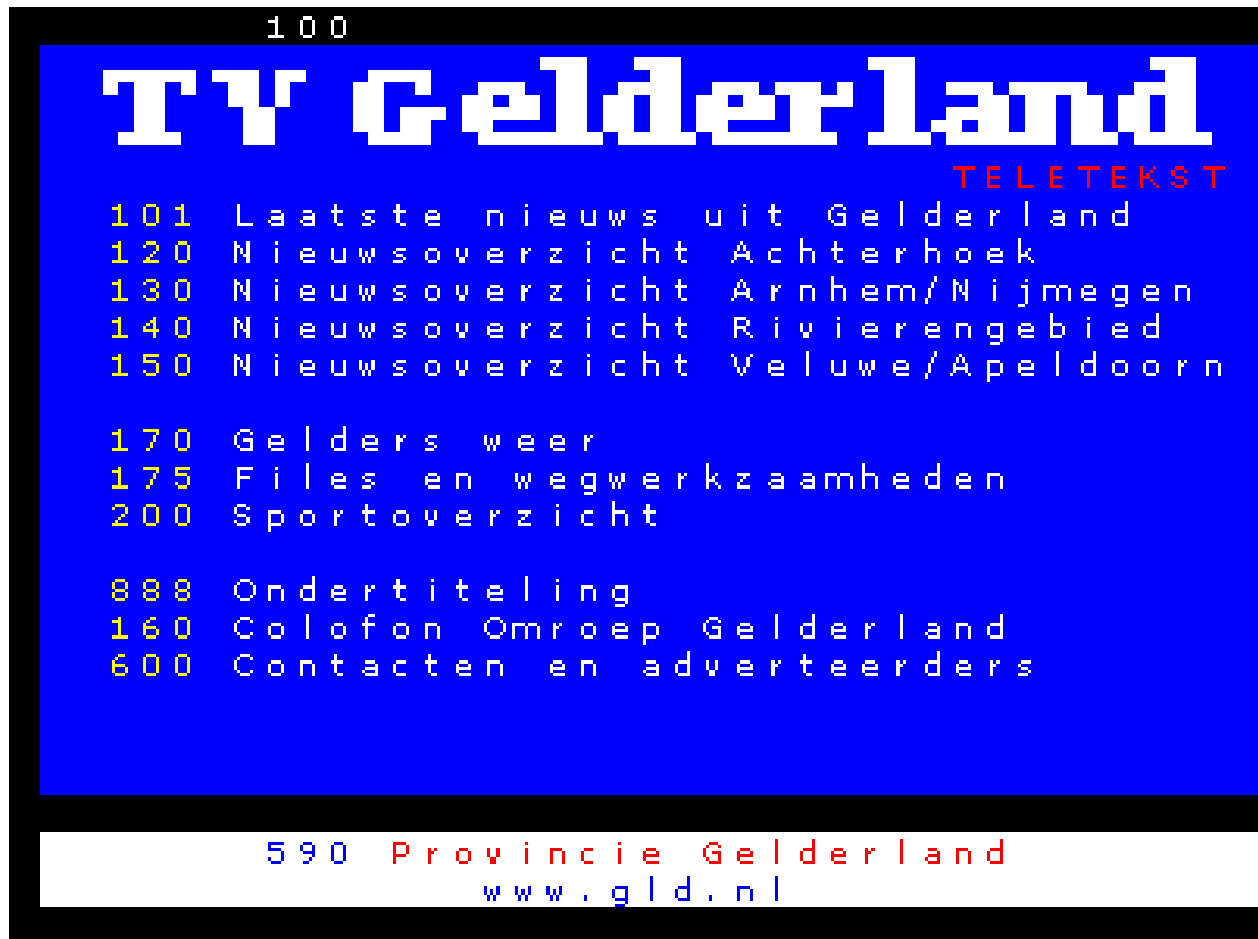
100

TV Gelderland

TELETEKST

101 Laatste nieuws uit Gelderland
120 Nieuwsoverzicht Achterhoek
130 Nieuwsoverzicht Arnhem/Nijmegen
140 Nieuwsoverzicht Rivierengebied
150 Nieuwsoverzicht Veluwe/Apeldoorn

170 Gelders weer
175 Files en wegwerkzaamheden
200 Sportoverzicht

888 Ondertiteling
160 Colofon Omroep Gelderland
600 Contacten en adverteerders

590 Provincie Gelderland
www.gld.nl